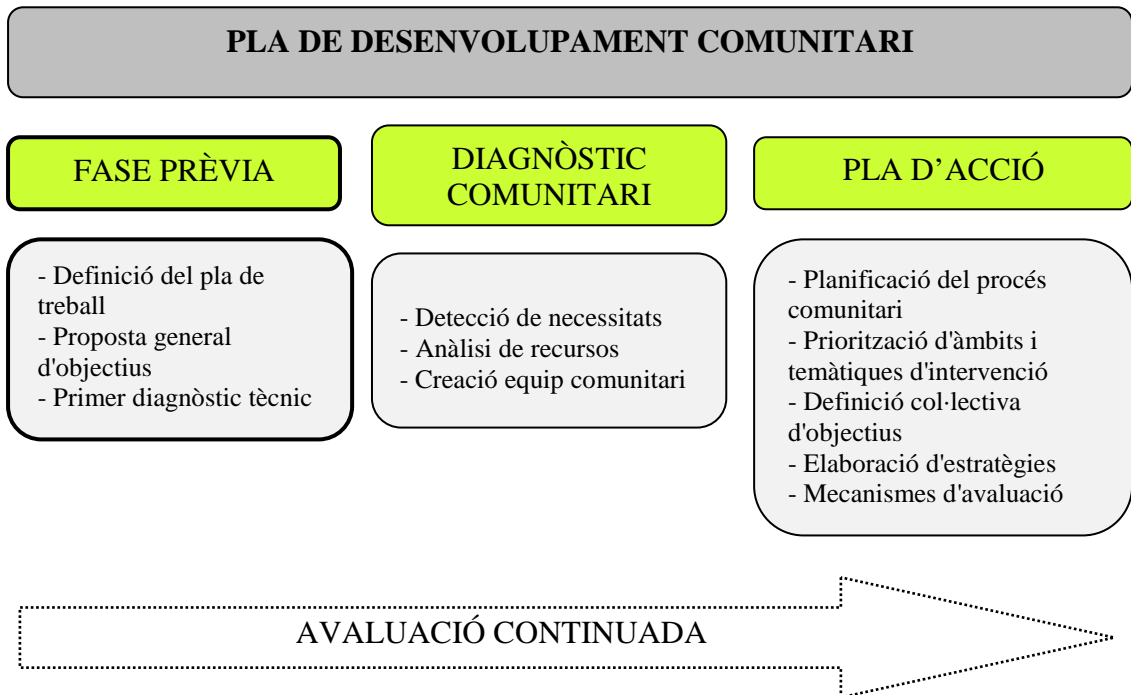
PLA DE DESENVOLUPAMENT COMUNITARI

FASE PRÈVIA

- Definició del pla de treball
- Proposta general d'objectius
- Primer diagnòstic tècnic

DIAGNÒSTIC COMUNITARI

- Detecció de necessitats
- Anàlisi de recursos
- Creació equip comunitari

PLA D'ACCIÓ

- Planificació del procés comunitari
- Priorització d'àmbits i temàtiques d'intervenció
- Definició col·lectiva d'objectius
- Elaboració d'estratègies
- Mecanismes d'avaluació

AVALUACIÓ CONTINUADA